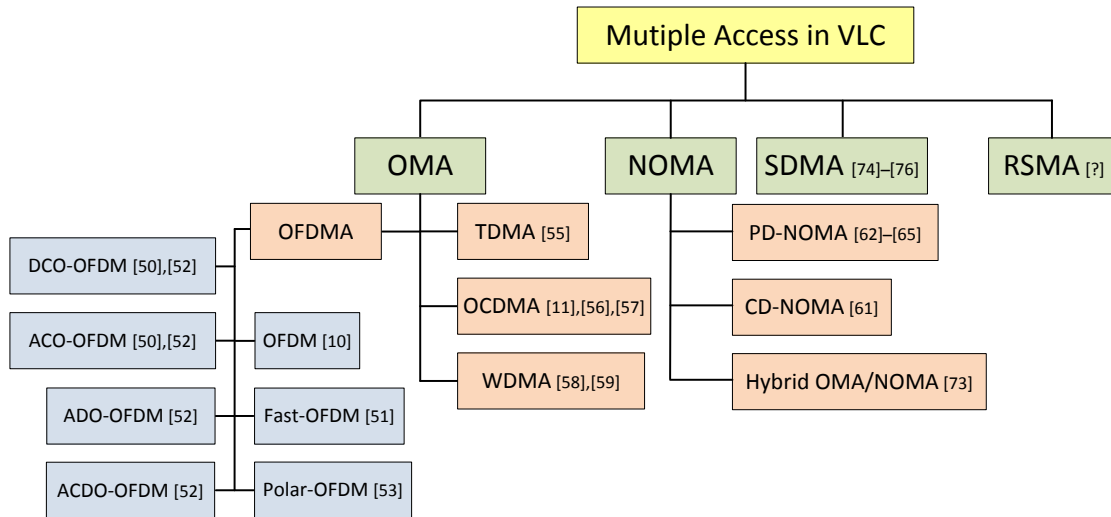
Mutiple Access in VLC

OMA

NOMA

SDMA [74]–[76]

RSMA [?]

OFDMA

TDMA [55]

OCDMA [11],[56],[57]

WDMA [58],[59]

PD-NOMA [62]–[65]

CD-NOMA [61]

Hybrid OMA/NOMA [73]

DCO-OFDM [50],[52]

ACO-OFDM [50],[52]

OFDM [10]

ADO-OFDM [52]

Fast-OFDM [51]

ACDO-OFDM [52]

Polar-OFDM [53]